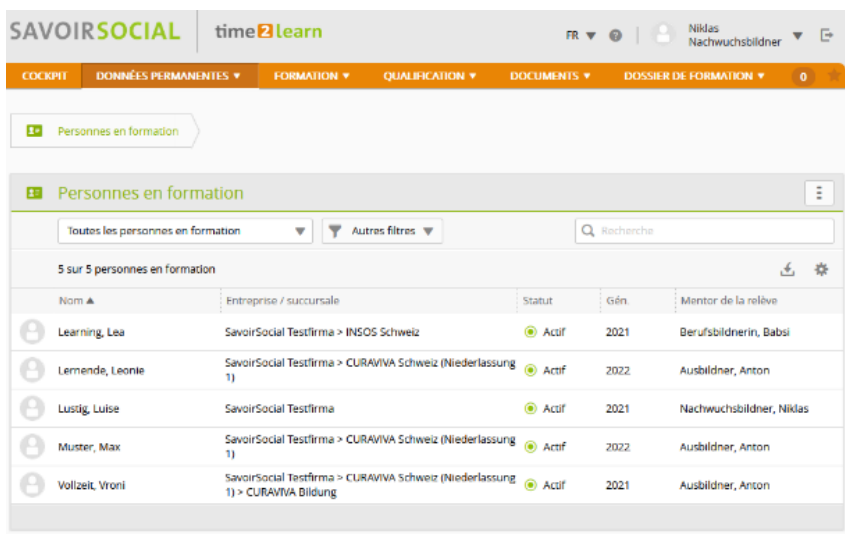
SAVOIRSOCIAL | time2learn

FR ▼ Niklas Nachwuchsbildner ▼

COCKPIT | DONNÉES PERMANENTES ▼ | FORMATION ▼ | QUALIFICATION ▼ | DOCUMENTS ▼ | DOSSIER DE FORMATION ▼ | 0

Personnes en formation

Personnes en formation

Toutes les personnes en formation ▼ | Autres filtres ▼ | Recherche

5 sur 5 personnes en formation

| Nom ▲ | Entreprise / succursale | Statut | Gén. | Mentor de la relève |
|---|---|---|---|---|
| Learning, Lea | SavoirSocial Testfirma > INSOS Schweiz | Actif | 2021 | Berufsbildnerin, Babsi |
| Lernende, Leonie | SavoirSocial Testfirma > CURAVIVA Schweiz (Niederlassung 1) | Actif | 2022 | Ausbildner, Anton |
| Lustig, Luise | SavoirSocial Testfirma | Actif | 2021 | Nachwuchsbildner, Niklas |
| Muster, Max | SavoirSocial Testfirma > CURAVIVA Schweiz (Niederlassung 1) | Actif | 2022 | Ausbildner, Anton |
| Vollzeit, Vroni | SavoirSocial Testfirma > CURAVIVA Schweiz (Niederlassung 1) > CURAVIVA Bildung | Actif | 2021 | Ausbildner, Anton |